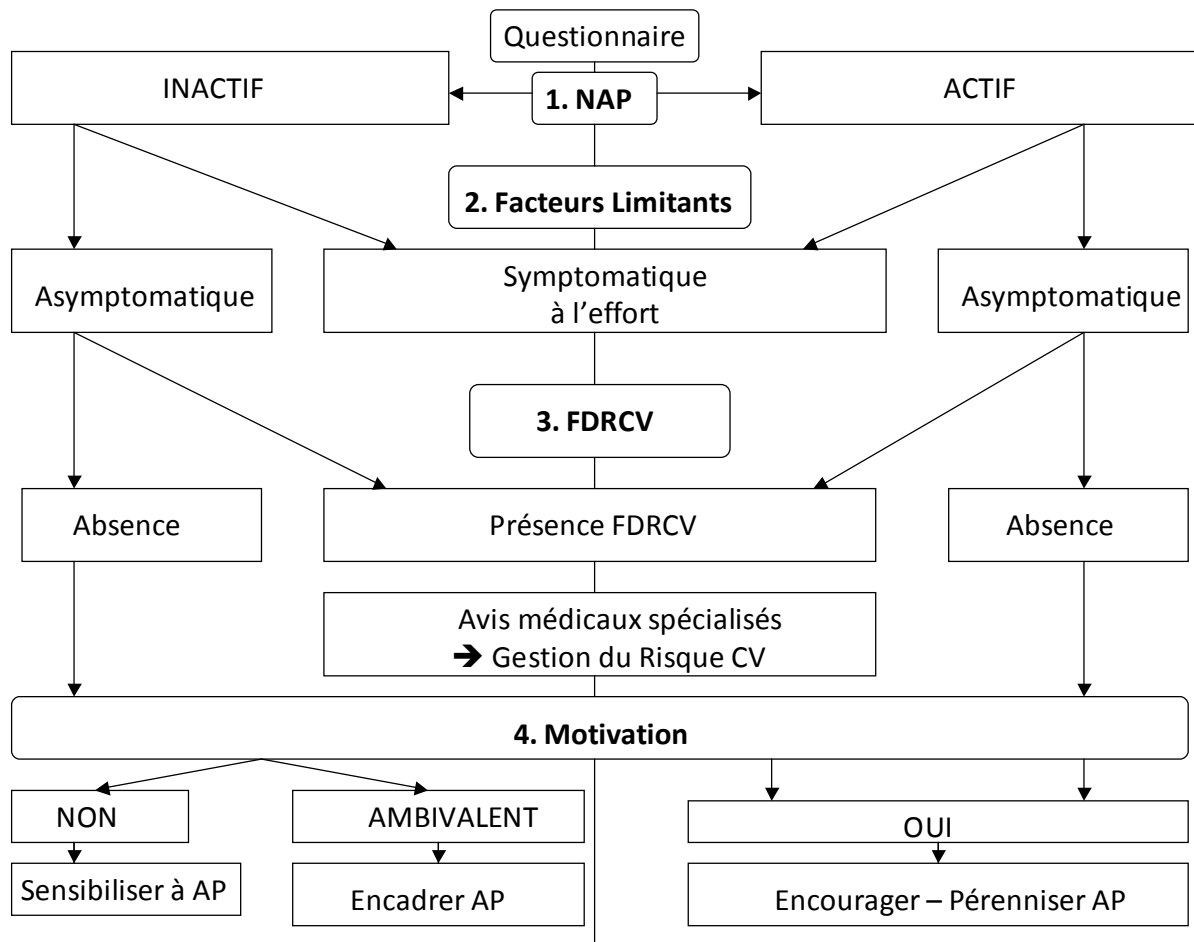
Questionnaire

INACTIF

1. NAP

ACTIF

2. Facteurs Limitants

Asymptomatique

Symptomatique à l'effort

Asymptomatique

3. FDRCV

Absence

Présence FDRCV

Absence

Avis médicaux spécialisés
➔ Gestion du Risque CV

4. Motivation

NON

AMBIVALENT

OUI

Sensibiliser à AP

Encadrer AP

Encourager – Pérenniser AP